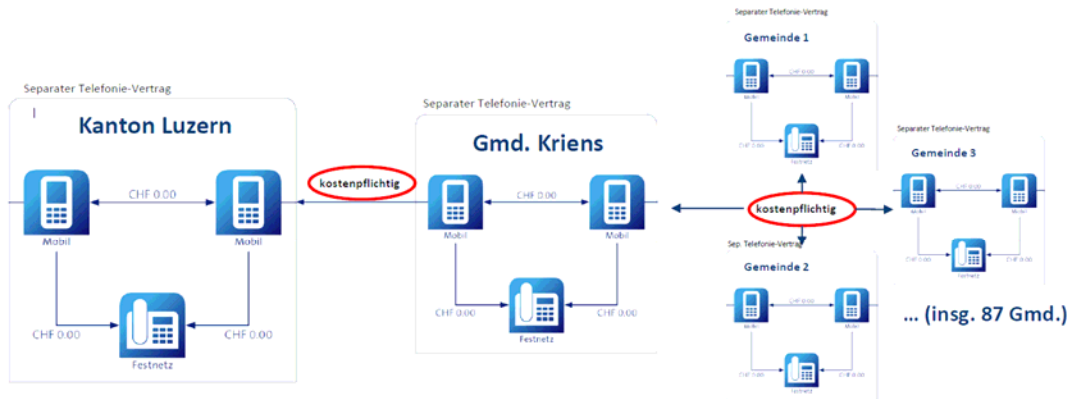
Separater Telefonie-Vertrag

Kanton Luzern

CHF 0.00

Mobil

Mobil

CHF 0.00

CHF 0.00

Festnetz

kostenpflichtig

Separater Telefonie-Vertrag

Gmd. Kriens

CHF 0.00

Mobil

Mobil

CHF 0.00

CHF 0.00

Festnetz

kostenpflichtig

Separater Telefonie-Vertrag

Gemeinde 1

CHF 0.00

Mobil

Mobil

CHF 0.00

CHF 0.00

Festnetz

Separater Telefonie-Vertrag

Gemeinde 3

CHF 0.00

Mobil

Mobil

CHF 0.00

CHF 0.00

Festnetz

Sep. Telefonie-Vertrag

Gemeinde 2

CHF 0.00

Mobil

Mobil

CHF 0.00

CHF 0.00

Festnetz

... (insg. 87 Gmd.)